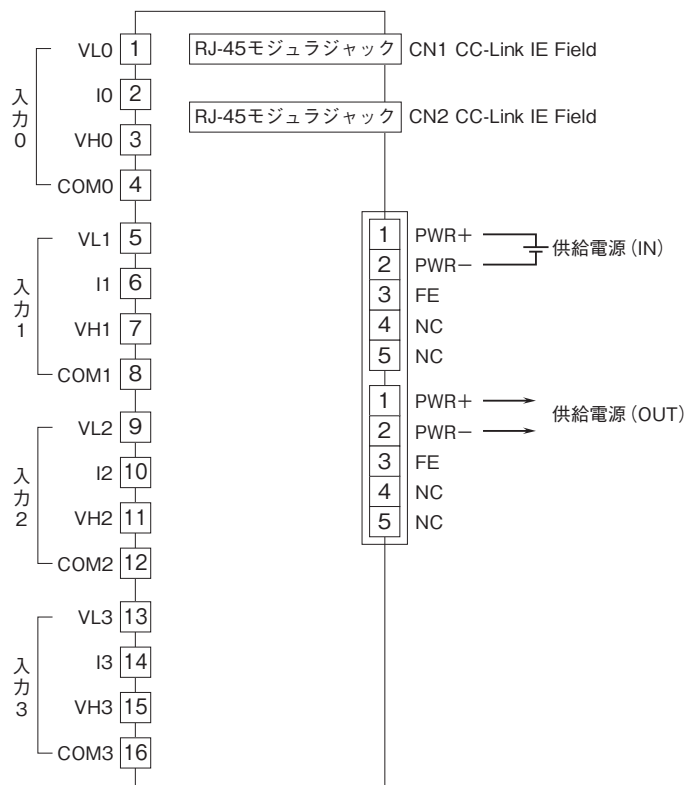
入力0
VL0 1
I0 2
VH0 3
COM0 4

入力1
VL1 5
I1 6
VH1 7
COM1 8

入力2
VL2 9
I2 10
VH2 11
COM2 12

入力3
VL3 13
I3 14
VH3 15
COM3 16

RJ-45モジュラジャック CN1 CC-Link IE Field

RJ-45モジュラジャック CN2 CC-Link IE Field

1 PWR+
2 PWR−
供給電源(IN)
3 FE
4 NC
5 NC

1 PWR+
2 PWR−
供給電源(OUT)
3 FE
4 NC
5 NC